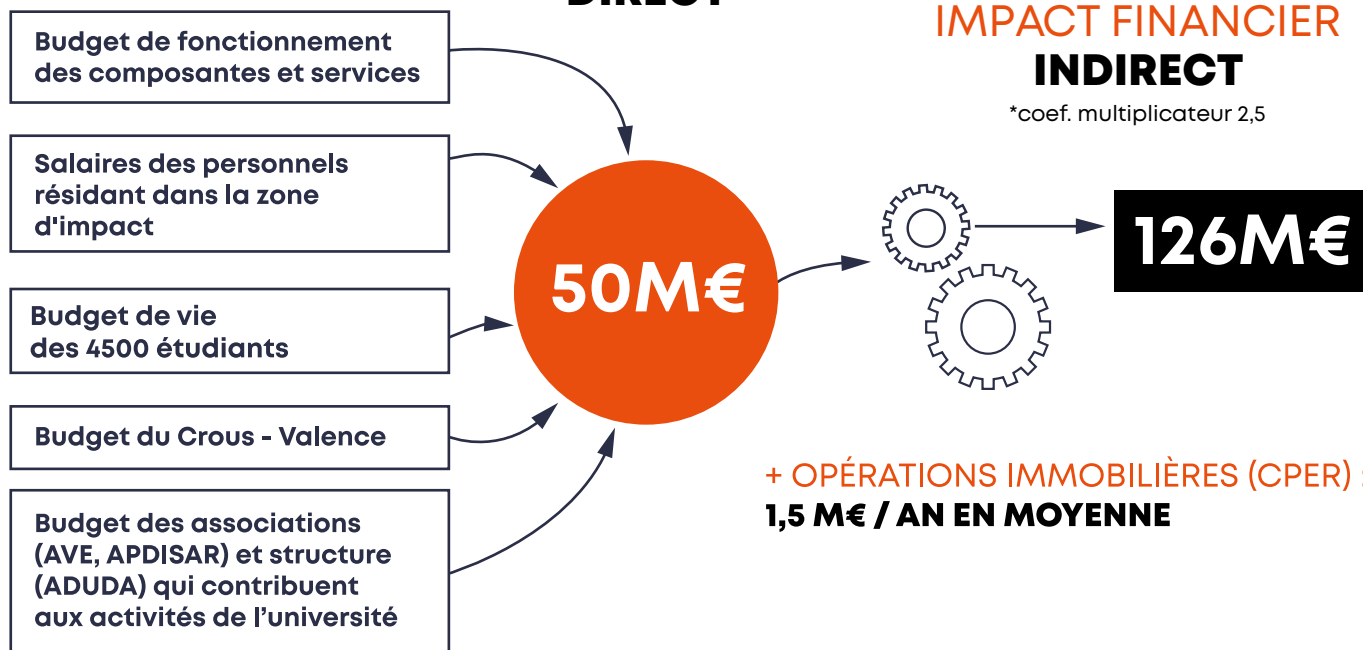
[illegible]

Budget de fonctionnement des composantes et services

Salaires des personnels résidant dans la zone d'impact

Budget de vie des 4500 étudiants

Budget du Crous - Valence

Budget des associations (AVE, APDISAR) et structure (ADUDA) qui contribuent aux activités de l'université

50M€

IMPACT FINANCIER
INDIRECT
*coef. multiplicateur 2,5

126M€

+ OPÉRATIONS IMMOBILIÈRES (CPER) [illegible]
1,5 M€ / AN EN MOYENNE